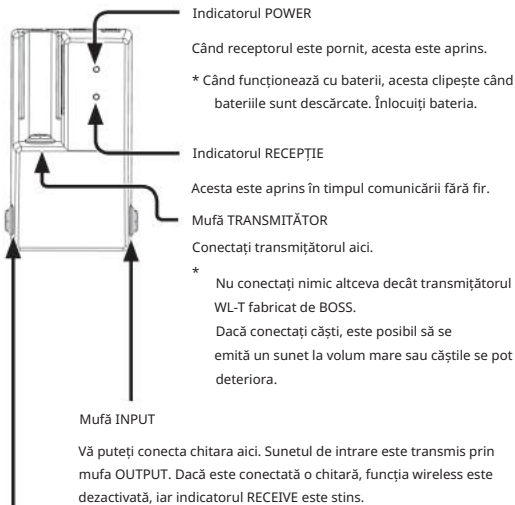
Indicatorul POWER

Când receptorul este pornit, acesta este aprins.

* Când funcționează cu baterii, acesta clipește când bateriile sunt descărcate. Înlocuiți bateria.

Indicatorul RECEPȚIE

Acesta este aprins în timpul comunicării fără fir.

Mufă TRANSMITĂTOR

Conectați transmițătorul aici.

* Nu conectați nimic altceva decât transmițătorul WL-T fabricat de BOSS.
Dacă conectați căști, este posibil să se emită un sunet la volum mare sau căștile se pot deteriora.

Mufă INPUT

Vă puteți conecta chitara aici. Sunetul de intrare este transmis prin mufa OUTPUT. Dacă este conectată o chitară, funcția wireless este dezactivată, iar indicatorul RECEIVE este stins.